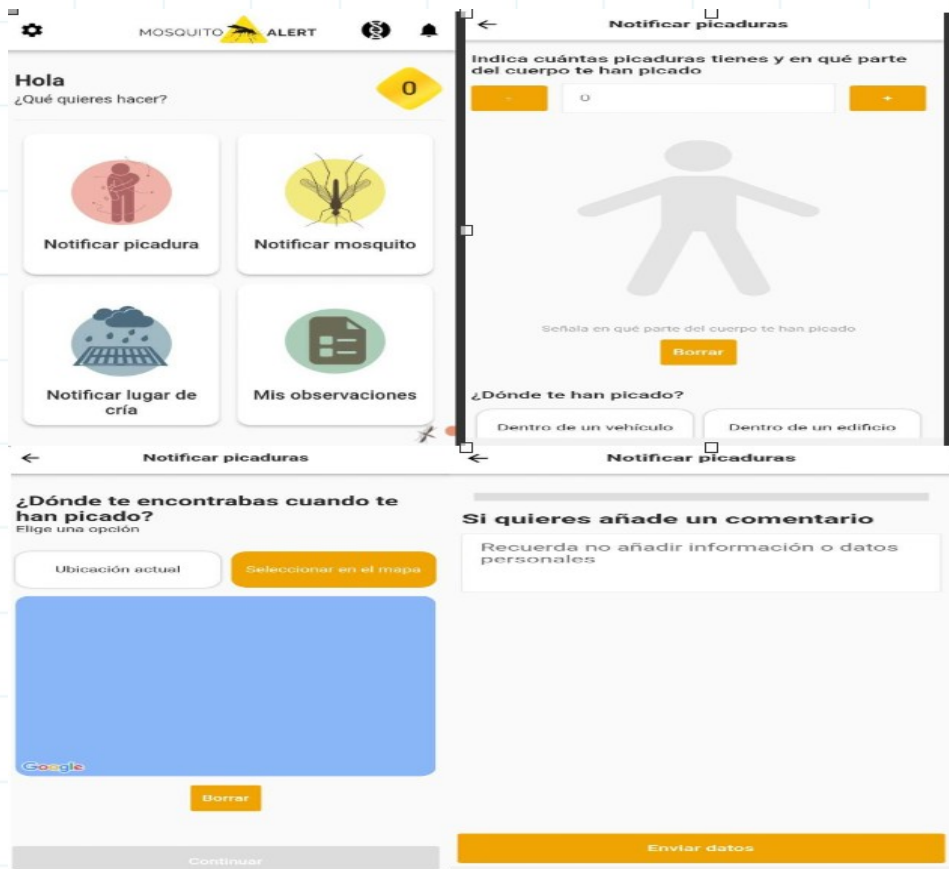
MOSQUITO ALERT

Hola
¿Qué quieres hacer?

0

Notificar picadura

Notificar mosquito

Notificar lugar de cría

Mis observaciones

Notificar picaduras

Indica cuántas picaduras tienes y en qué parte del cuerpo te han picado

-

0

+

Señala en qué parte del cuerpo te han picado

Borrar

¿Dónde te han picado?

Dentro de un vehículo

Dentro de un edificio

Notificar picaduras

¿Dónde te encontrabas cuando te han picado?
Elige una opción

Ubicación actual

Seleccionar en el mapa

Google

Borrar

Continuar

Notificar picaduras

Si quieres añade un comentario

Recuerda no añadir información o datos personales

Enviar datos